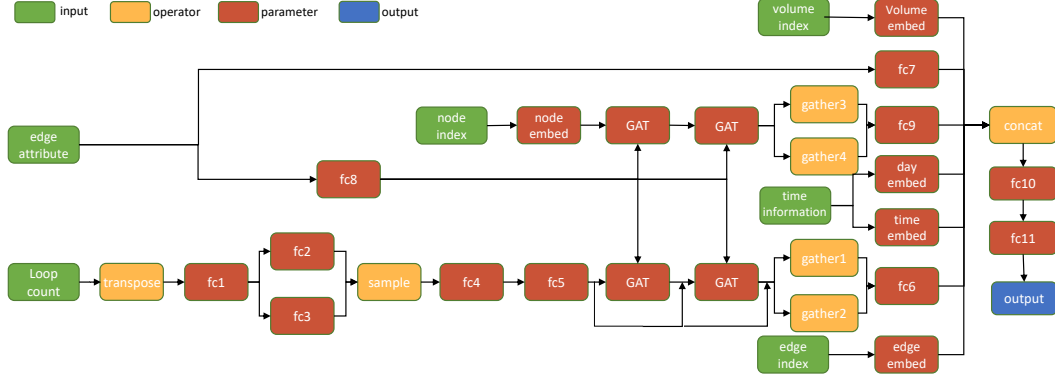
input
operator
parameter
output

volume index
Volume embed
fc7
edge attribute
node index
node embed
GAT
GAT
gather3
gather4
fc9
concat
day embed
fc8
time information
time embed
fc10
fc11
Loop count
transpose
fc1
fc2
fc3
sample
fc4
fc5
GAT
GAT
gather1
gather2
fc6
output
edge index
edge embed